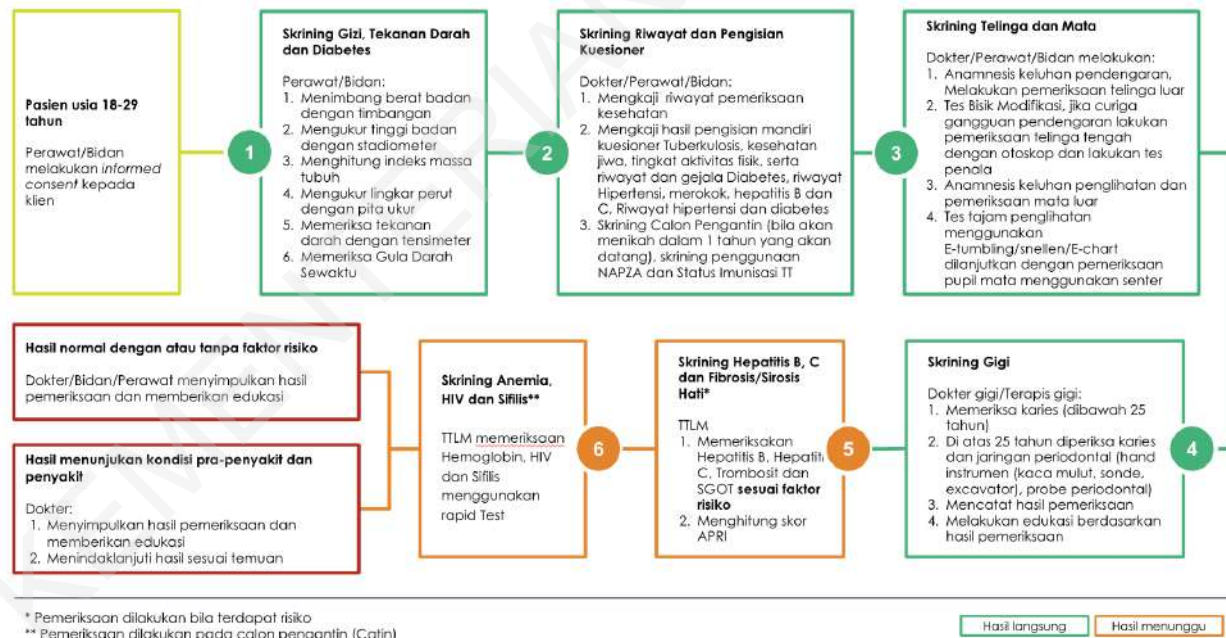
**Pasien usia 18-29 tahun**

Perawat/Bidan melakukan *informed consent* kepada klien

1

**Skrining Gizi, Tekanan Darah dan Diabetes**

Perawat/Bidan:
1. Menimbang berat badan dengan timbangan
2. Mengukur tinggi badan dengan stadiometer
3. Menghitung indeks massa tubuh
4. Mengukur lingkar perut dengan pita ukur
5. Memeriksa tekanan darah dengan tensimeter
6. Memeriksa Gula Darah Sewaktu

2

**Skrining Riwayat dan Pengisian Kuesioner**

Dokter/Perawat/Bidan:
1. Mengkaji riwayat pemeriksaan kesehatan
2. Mengkaji hasil pengisian mandiri kuesioner Tuberkulosis, kesehatan jiwa, tingkat aktivitas fisik, serta riwayat dan gejala Diabetes, riwayat Hipertensi, merokok, hepatitis B dan C, Riwayat hipertensi dan diabetes
3. Skrining Calon Pengantin (bila akan menikah dalam 1 tahun yang akan datang), skrining penggunaan NAPZA dan Status Imunisasi TT

3

**Skrining Telinga dan Mata**

Dokter/Perawat/Bidan melakukan:
1. Anamnesis keluhan pendengaran, Melakukan pemeriksaan telinga luar
2. Tes Bisik Modifikasi, jika curiga gangguan pendengaran lakukan pemeriksaan telinga tengah dengan otoskop dan lakukan tes penala
3. Anamnesis keluhan penglihatan dan pemeriksaan mata luar
4. Tes tajam penglihatan menggunakan E-tumbling/snellen/E-chart dilanjutkan dengan pemeriksaan pupil mata menggunakan senter

**Hasil normal dengan atau tanpa faktor risiko**

Dokter/Bidan/Perawat menyimpulkan hasil pemeriksaan dan memberikan edukasi

**Hasil menunjukan kondisi pra-penyakit dan penyakit**

Dokter:
1. Menyimpulkan hasil pemeriksaan dan memberikan edukasi
2. Menindaklanjuti hasil sesuai temuan

**Skrining Anemia, HIV dan Sifilis\*\***

TTLM memeriksaan Hemoglobin, HIV dan Sifilis menggunakan rapid Test

6

**Skrining Hepatitis B, C dan Fibrosis/Sirosis Hati\***

TTLM
1. Memeriksakan Hepatitis B, Hepatitis C, Trombosit dan SGOT **sesuai faktor risiko**
2. Menghitung skor APRI

5

**Skrining Gigi**

Dokter gigi/Terapis gigi:
1. Memeriksa karies (dibawah 25 tahun)
2. Di atas 25 tahun diperiksa karies dan jaringan periodontal (hand instrumen (kaca mulut, sonde, excavator), probe periodontal)
3. Mencatat hasil pemeriksaan
4. Melakukan edukasi berdasarkan hasil pemeriksaan

4

\* Pemeriksaan dilakukan bila terdapat risiko
\*\* Pemeriksaan dilakukan pada calon pengantin (Catin)

Hasil langsung
Hasil menunggu